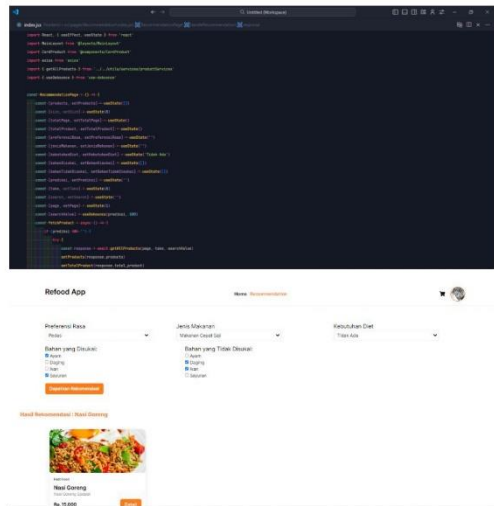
Untitled (Workspace)

index.jsx

import React, { useEffect, useState } from 'react'
import "@/styles/Makanan"
import FoodProduct from '@/components/FoodProduct'
import axios from 'axios'
import { getAllProducts } from '../../utils/services/productServices'
import { useDebounce } from 'use-debounce'

const RekomendasiPage = () => {
const [products, setProducts] = useState([])
const [size, setSize] = useState(0)
const [totalPage, setTotalPage] = useState()
const [totalProduct, setTotalProduct] = useState()
const [preferensiRasa, setPreferensiRasa] = useState('')
const [jenisMakanan, setJenisMakanan] = useState('')
const [kebutuhanDiet, setKebutuhanDiet] = useState('Tidak Ada')
const [bahanDisukai, setBahanDisukai] = useState([])
const [bahanTidakDisukai, setBahanTidakDisukai] = useState([])
const [produkAi, setProdukAi] = useState('')
const [take, setTake] = useState(0)
const [search, setSearch] = useState('')
const [page, setPage] = useState(1)
const [searchValue] = useDebounce(produkAi, 300)
const fetchProduct = async () => {
if (produkAi !== '') {
try {
const response = await getAllProducts(page, take, searchValue)
setProducts(response.products)
setTotalProduct(response.total_product)

Refood App

Home Rekomendasi

Preferensi Rasa
Pedas

Jenis Makanan
Makanan Cepat Saji

Kebutuhan Diet
Tidak Ada

Bahan yang Disukai
Ayam
Daging
Ikan
Sayuran

Bahan yang Tidak Disukai
Ayam
Daging
Ikan
Sayuran

Dapatkan Rekomendasi

Hasil Rekomendasi : Nasi Goreng

Makanan
Nasi Goreng
Nasi Goreng Spesial
Rp. 15.000
Detail